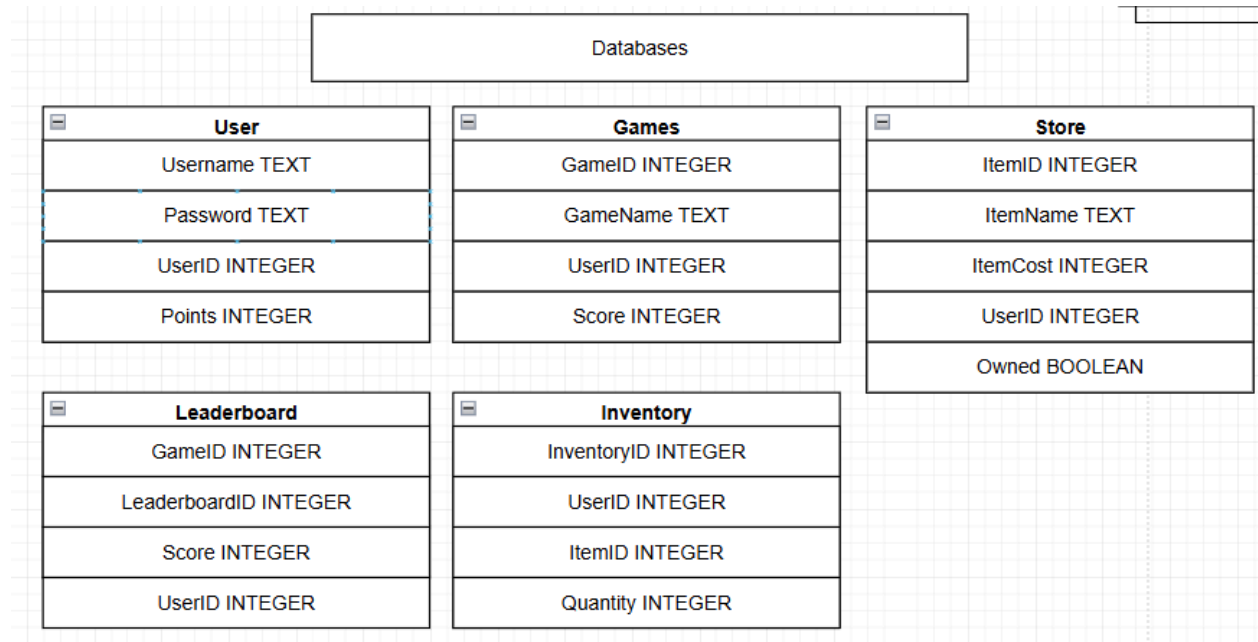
Databases

User
Username TEXT
Password TEXT
UserID INTEGER
Points INTEGER

Games
GameID INTEGER
GameName TEXT
UserID INTEGER
Score INTEGER

Store
ItemID INTEGER
ItemName TEXT
ItemCost INTEGER
UserID INTEGER
Owned BOOLEAN

Leaderboard
GameID INTEGER
LeaderboardID INTEGER
Score INTEGER
UserID INTEGER

Inventory
InventoryID INTEGER
UserID INTEGER
ItemID INTEGER
Quantity INTEGER